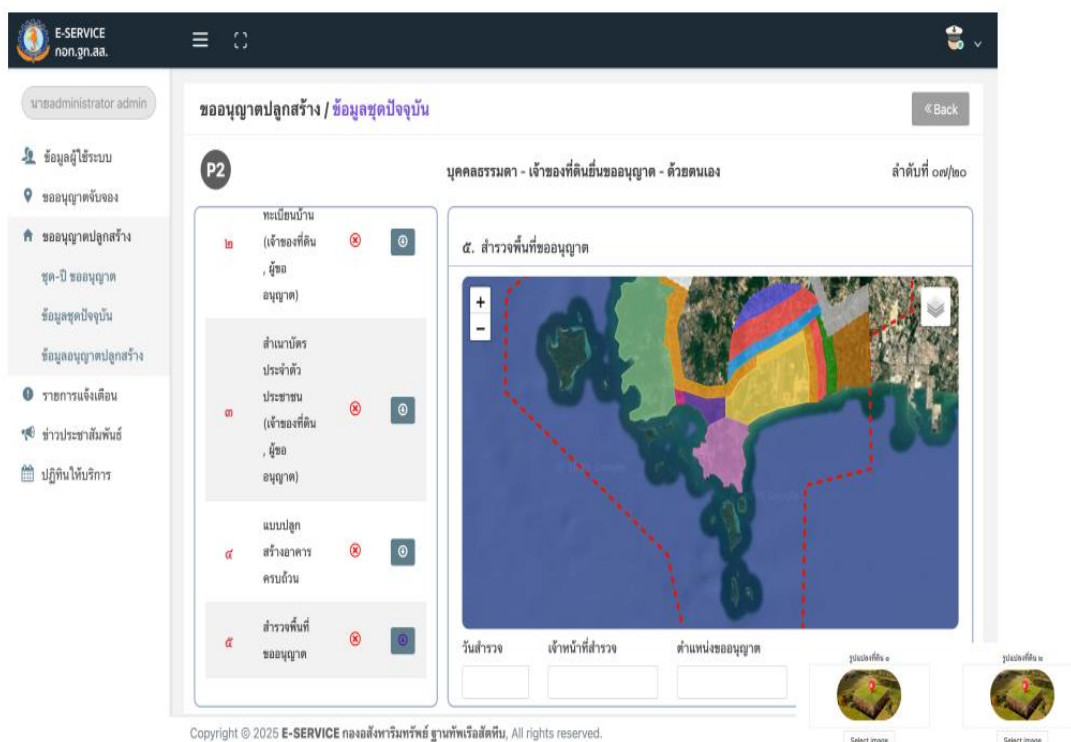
E-SERVICE
กอก.ฐท.สส.

นายadministrator admin

ข้อมูลผู้ใช้ระบบ
ขออนุญาตจับจอง
ขออนุญาตปลูกสร้าง
ชุด-ปี ขออนุญาต
ข้อมูลชุดปัจจุบัน
ข้อมูลอนุญาตปลูกสร้าง
รายการแจ้งเตือน
ข่าวประชาสัมพันธ์
ปฏิทินให้บริการ

ขออนุญาตปลูกสร้าง / ข้อมูลชุดปัจจุบัน

« Back

P2

บุคคลธรรมดา - เจ้าของที่ดินยื่นขออนุญาต - ด้วยตนเอง

ลำดับที่ ๐๗/๒๐

| | | | |
|---|---|---|---|
| ๒ | ทะเบียนบ้าน (เจ้าของที่ดิน , ผู้ขอ อนุญาต) | ⊗ | |
| ๓ | สำเนาบัตรประจำตัวประชาชน (เจ้าของที่ดิน , ผู้ขอ อนุญาต) | ⊗ | |
| ๔ | แบบปลูกสร้างอาคารครบถ้วน | ⊗ | |
| ๕ | สำรวจพื้นที่ขออนุญาต | ⊗ | |

๕. สำรวจพื้นที่ขออนุญาต

+
−

วันสำรวจ
เจ้าหน้าที่สำรวจ
ตำแหน่งขออนุญาต

รูปแปลงที่ดิน ๑
Select image
รูปแปลงที่ดิน ๒
Select image

Copyright © 2025 E-SERVICE กองอสังหาริมทรัพย์ ฐานทัพเรือสัตหีบ, All rights reserved.